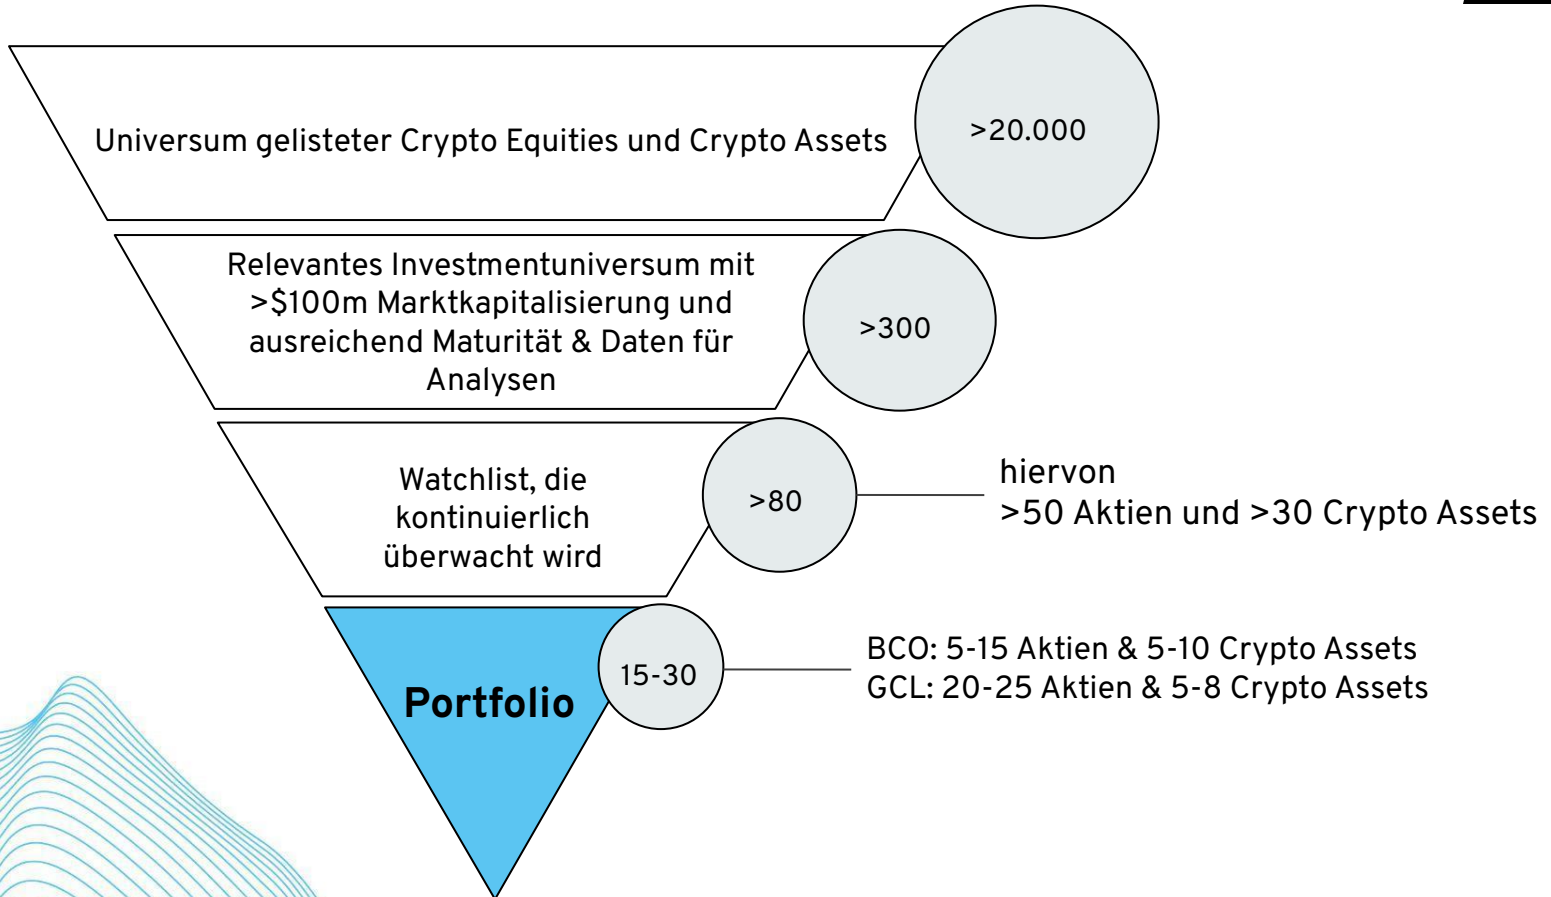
Universum gelisteter Crypto Equities und Crypto Assets

>20.000

Relevantes Investmentuniversum mit >\$100m Marktkapitalisierung und ausreichend Maturität & Daten für Analysen

>300

Watchlist, die kontinuierlich überwacht wird

>80

hiervon
>50 Aktien und >30 Crypto Assets

Portfolio

15-30

BCO: 5-15 Aktien & 5-10 Crypto Assets
GCL: 20-25 Aktien & 5-8 Crypto Assets